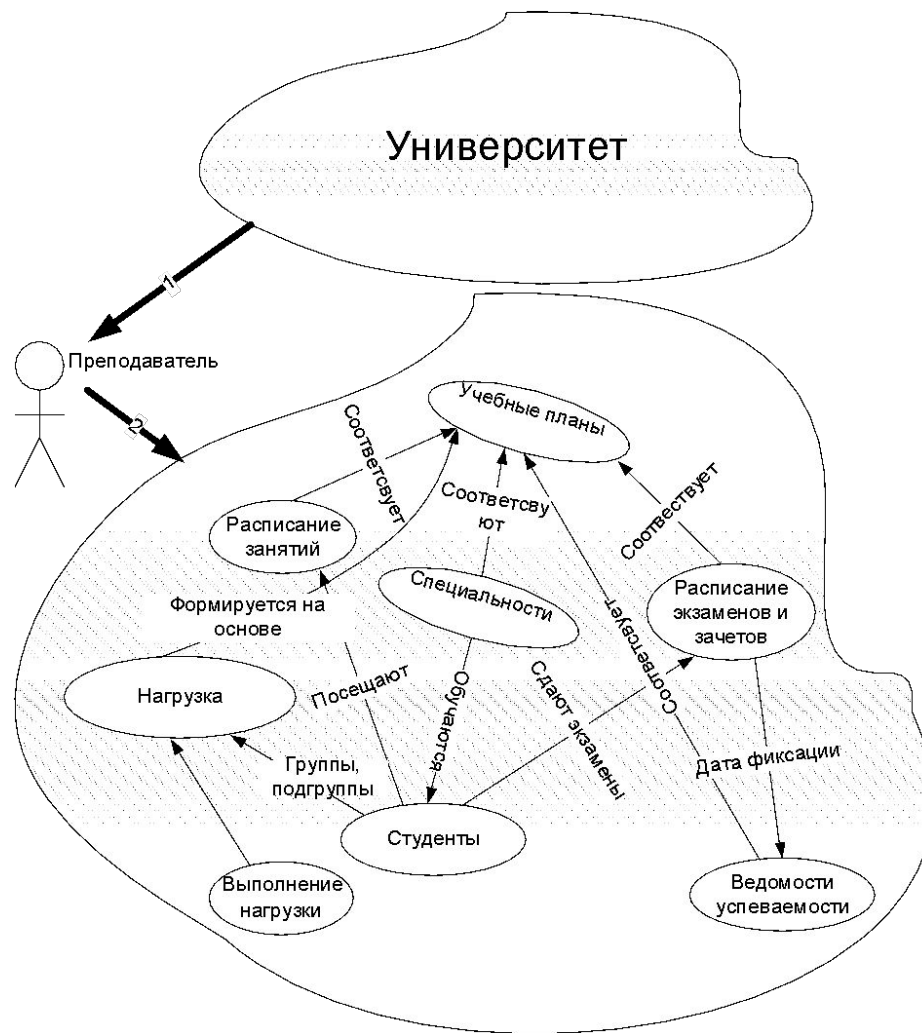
Университет

1

Преподаватель

2

Учебные планы

Соответсвует

Соответсву ют

Соотвествует

Расписание занятий

Специальности

Расписание экзаменов и зачетов

Формируется на основе

Соотвесвует

Нагрузка

Посещают

Обучаются

Сдают экзамены

Группы, подгруппы

Дата фиксации

Студенты

Выполнение нагрузки

Ведомости успеваемости